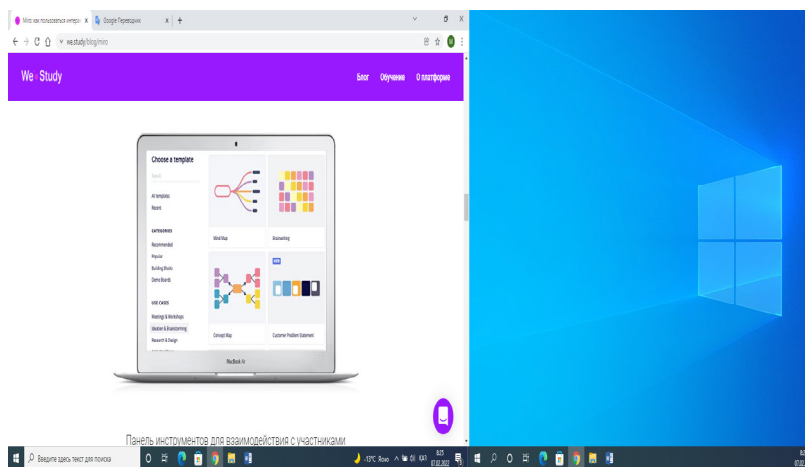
Miro как пользоваться интер ×
Google Переводчик ×
+
we.study/blog/miro
We Study
Блог
Обучение
О платформе
Choose a template
Search
All templates
Recent
CATEGORIES
Recommended
Popular
Building Blocks
Demo Boards
USE CASES
Meetings & Workshops
Ideation & Brainstorming
Research & Design
Mind Map
Brainwriting
NEW
Concept Map
Customer Problem Statement
MacBook Air
Панель инструментов для взаимодействия с участниками
Введите здесь текст для поиска
-13°C Ясно
ENG
8:25
07.02.2022